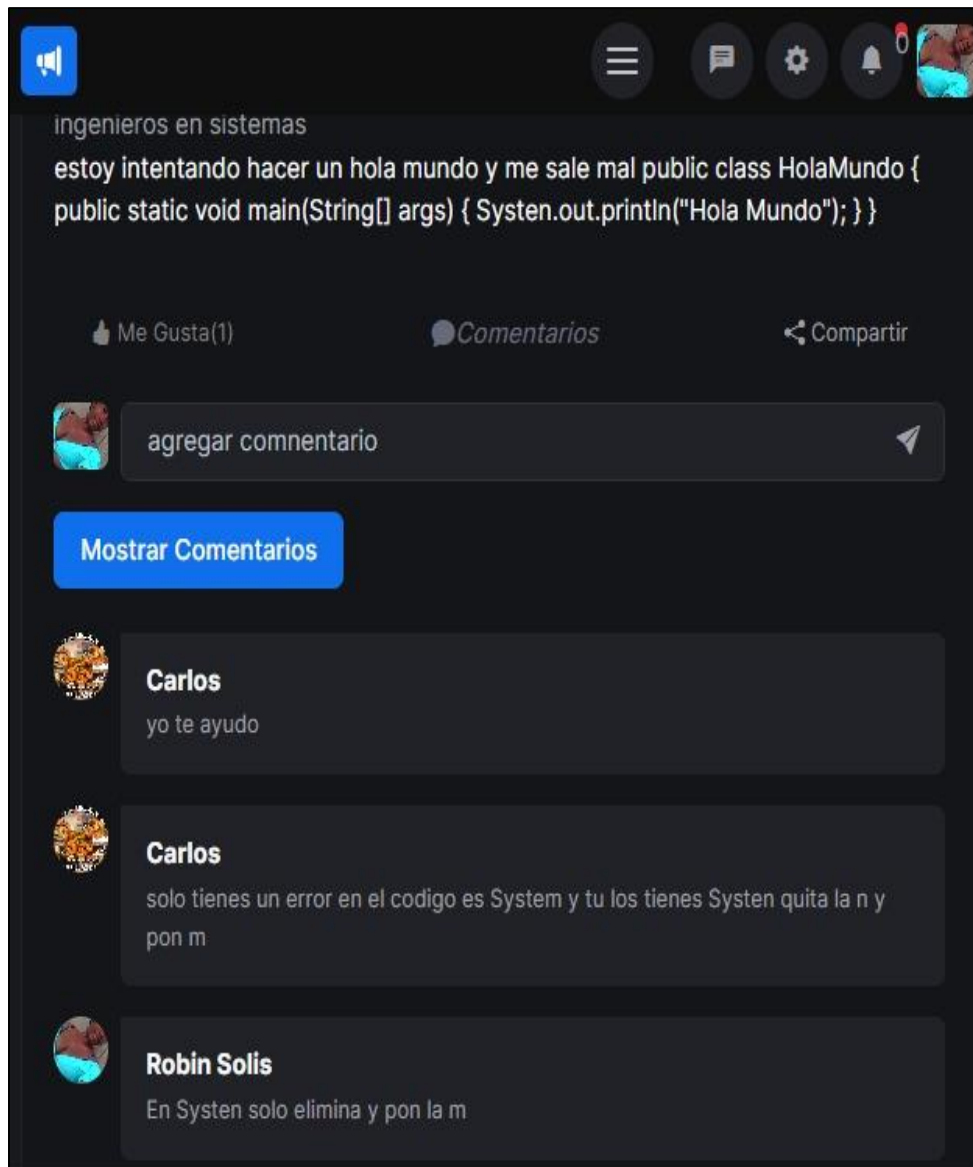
0

ingenieros en sistemas

estoy intentando hacer un hola mundo y me sale mal public class HolaMundo { public static void main(String[] args) { Systen.out.println("Hola Mundo"); } }

Me Gusta(1)

Comentarios

Compartir

agregar comnentario

Mostrar Comentarios

Carlos

yo te ayudo

Carlos

solo tienes un error en el codigo es System y tu los tienes Systen quita la n y pon m

Robin Solis

En Systen solo elimina y pon la m